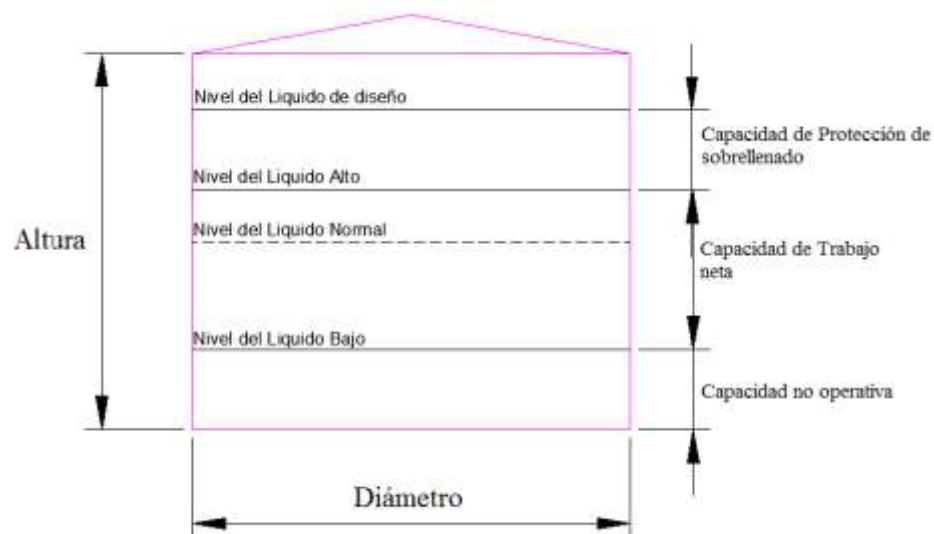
Nivel del Liquido de diseño

Capacidad de Protección de sobrellenado

Nivel del Liquido Alto

Nivel del Liquido Normal

Altura

Capacidad de Trabajo neta

Nivel del Liquido Bajo

Capacidad no operativa

Diámetro